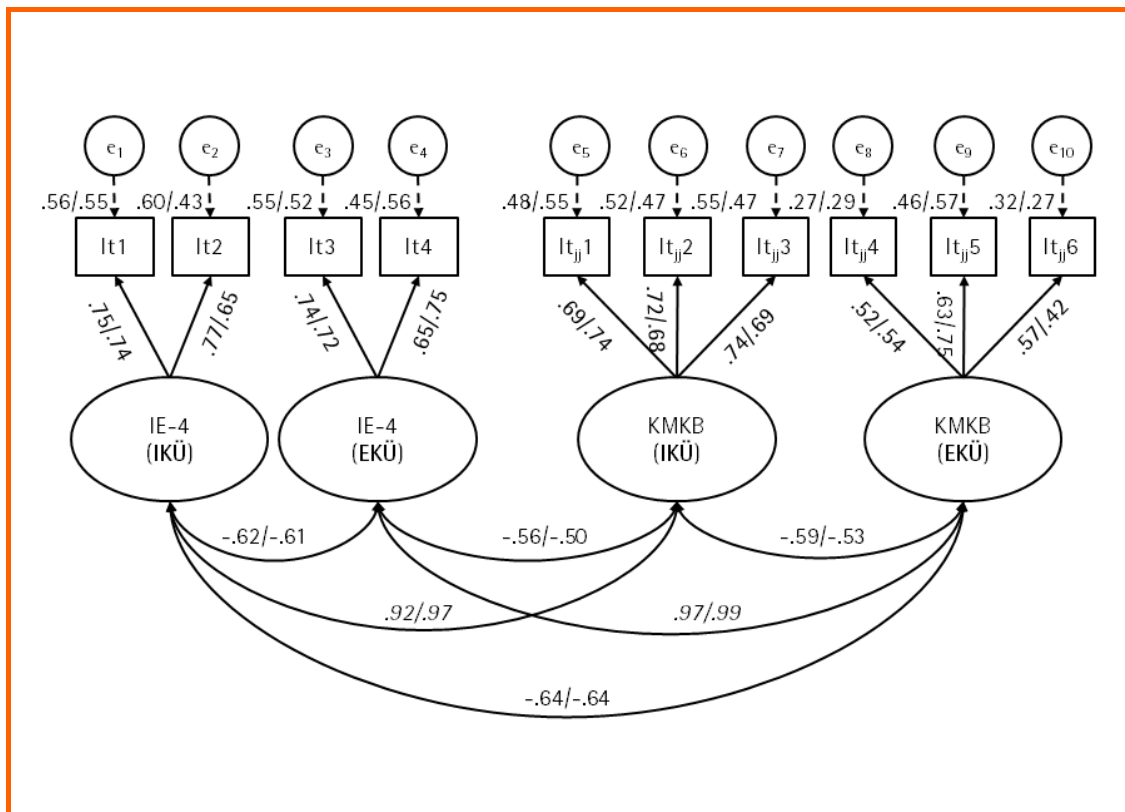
$e_1$ $e_2$ $e_3$ $e_4$ $e_5$ $e_6$ $e_7$ $e_8$ $e_9$ $e_{10}$

.56/.55 .60/.43 .55/.52 .45/.56 .48/.55 .52/.47 .55/.47 .27/.29 .46/.57 .32/.27

It1 It2 It3 It4 $It_{jj}1$ $It_{jj}2$ $It_{jj}3$ $It_{jj}4$ $It_{jj}5$ $It_{jj}6$

.75/.74 .77/.65 .74/.72 .65/.75 .69/.74 .72/.68 .74/.69 .52/.54 .63/.75 .57/.42

IE-4 (IKÜ)

IE-4 (EKÜ)

KMKB (IKÜ)

KMKB (EKÜ)

-.62/-.61 -.56/-.50 -.59/-.53

.92/.97 .97/.99

-.64/-.64